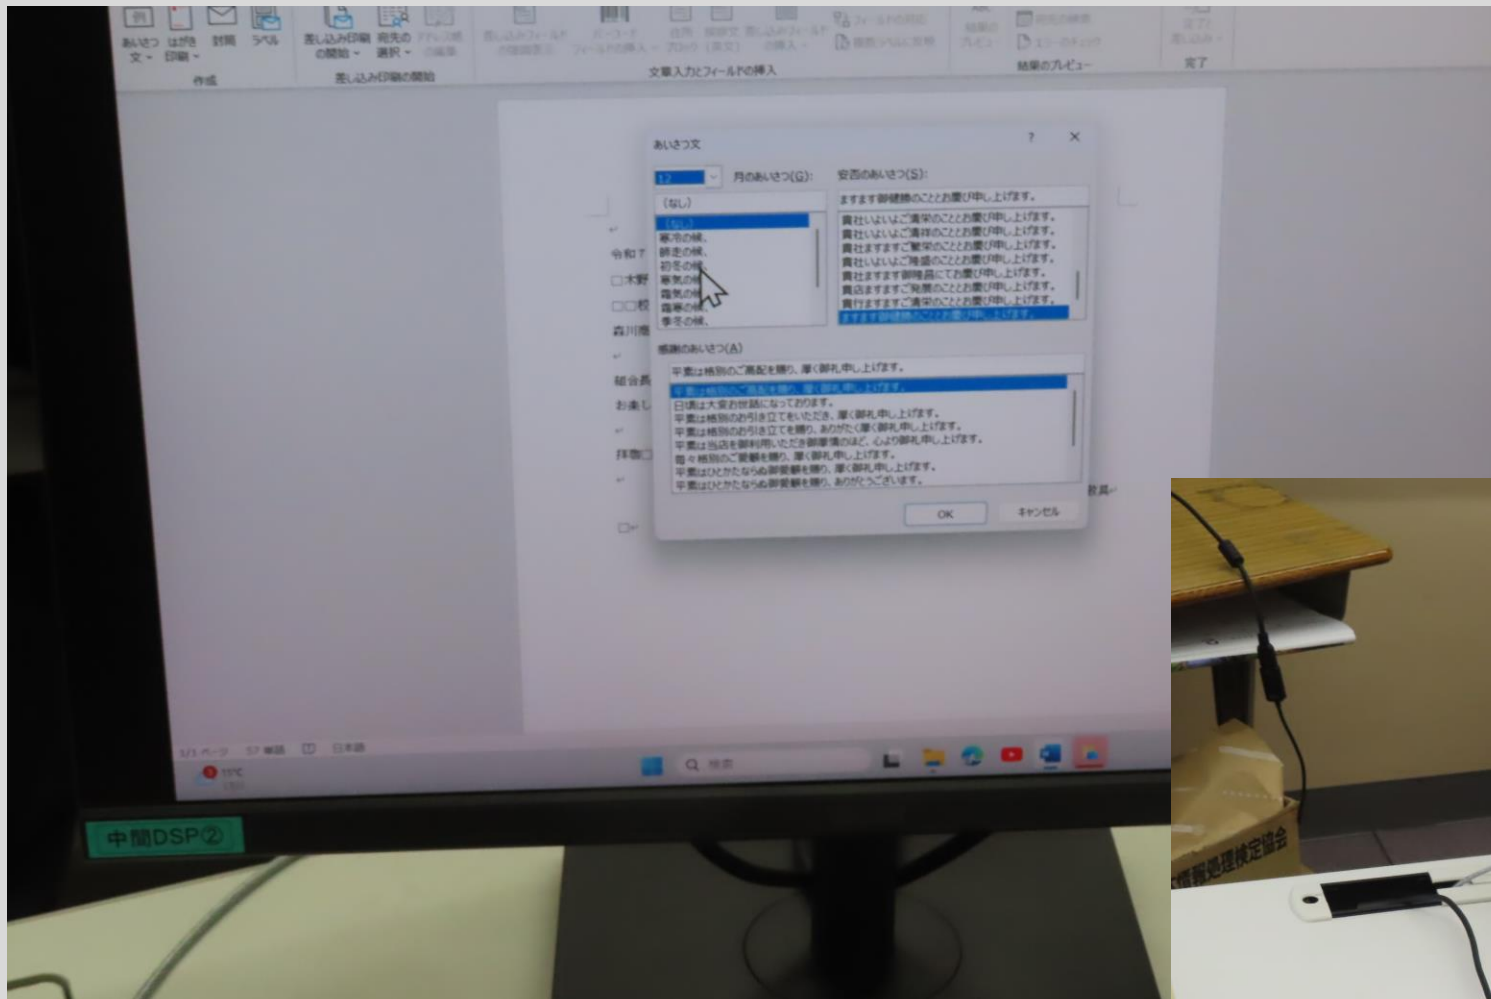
あいさつ文 はがき印刷 封筒 ラベル
作成
差し込み印刷の開始 宛先の選択 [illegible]
差し込み印刷の開始
文章入力とフィールドの挿入
結果のプレビュー
完了

あいさつ文
?
×
12
月のあいさつ(G):
(なし)
(なし)
寒冷の候、
師走の候、
初冬の候、
寒気の候、
霜気の候、
霜寒の候、
季冬の候、
安否のあいさつ(S):
ますます御健勝のこととお慶び申し上げます。
貴社いよいよご清栄のこととお慶び申し上げます。
貴社いよいよご清祥のこととお慶び申し上げます。
貴社ますますご繁栄のこととお慶び申し上げます。
貴社いよいよご隆盛のこととお慶び申し上げます。
貴社ますます御隆昌にてお慶び申し上げます。
貴店ますますご発展のこととお慶び申し上げます。
貴行ますますご清栄のこととお慶び申し上げます。
ますます御健勝のこととお慶び申し上げます。
感謝のあいさつ(A)
平素は格別のご高配を賜り、厚く御礼申し上げます。
平素は格別のご高配を賜り、厚く御礼申し上げます。
日頃は大変お世話になっております。
平素は格別のお引き立ていただき、厚く御礼申し上げます。
平素は格別のお引き立てを賜り、ありがたく厚く御礼申し上げます。
平素は当店を御利用いただき御愛顧のほど、心より御礼申し上げます。
毎々格別のご愛顧を賜り、厚く御礼申し上げます。
平素はひとかたならぬ御愛顧を賜り、厚く御礼申し上げます。
平素はひとかたならぬ御愛顧を賜り、ありがとうございます。
OK
キャンセル

令和7
□木野
□□校
森川商
組合員
お楽し
拝啓□
□
敬具

1/1 ページ 57 単語 日本語
11°C
検索

中間DSP②

情報処理検定協会